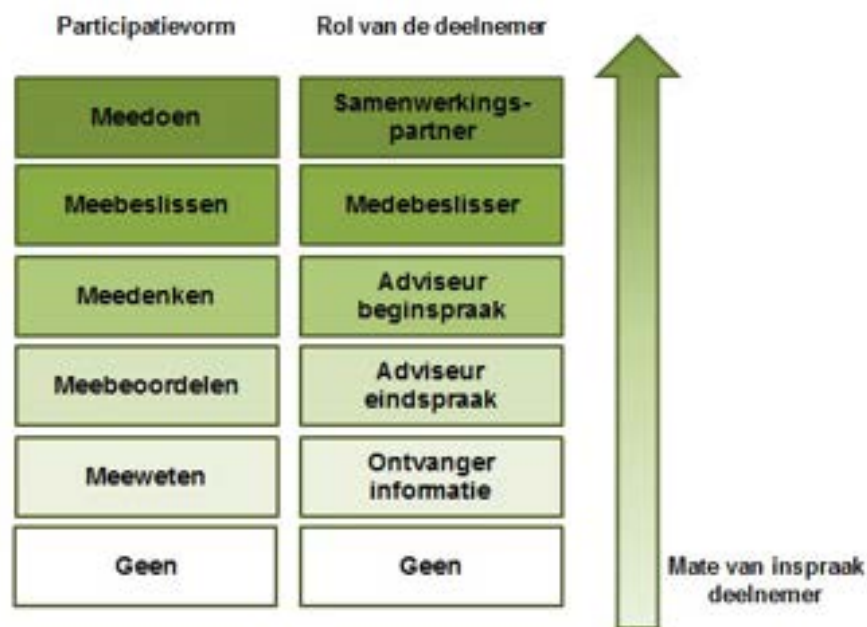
| Participatievorm | Rol van de deelnemer |
|---|---|
| Meedoen | Samenwerkingspartner |
| Meebeslissen | Medebeslisser |
| Meedenken | Adviseur beginspraak |
| Meebeoordelen | Adviseur eindspraak |
| Meeweten | Ontvanger informatie |
| Geen | Geen |

Mate van inspraak deelnemer